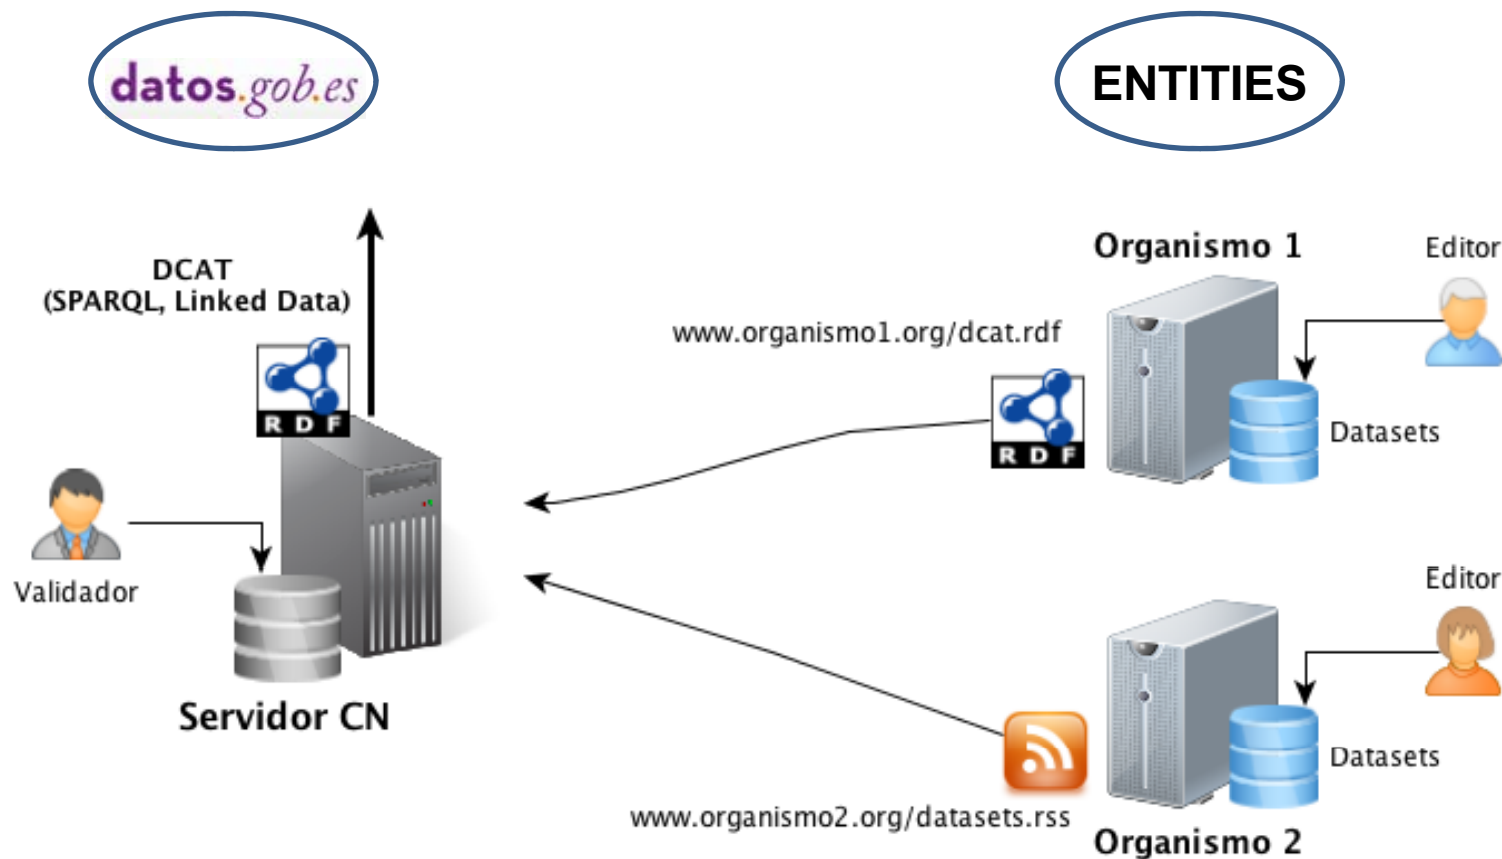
datos.gob.es

ENTITIES

DCAT
(SPARQL, Linked Data)

RDF

Validador

Servidor CN

Organismo 1

Editor

www.organismo1.org/dcat.rdf

RDF

Datasets

Editor

Datasets

www.organismo2.org/datasets.rss

Organismo 2